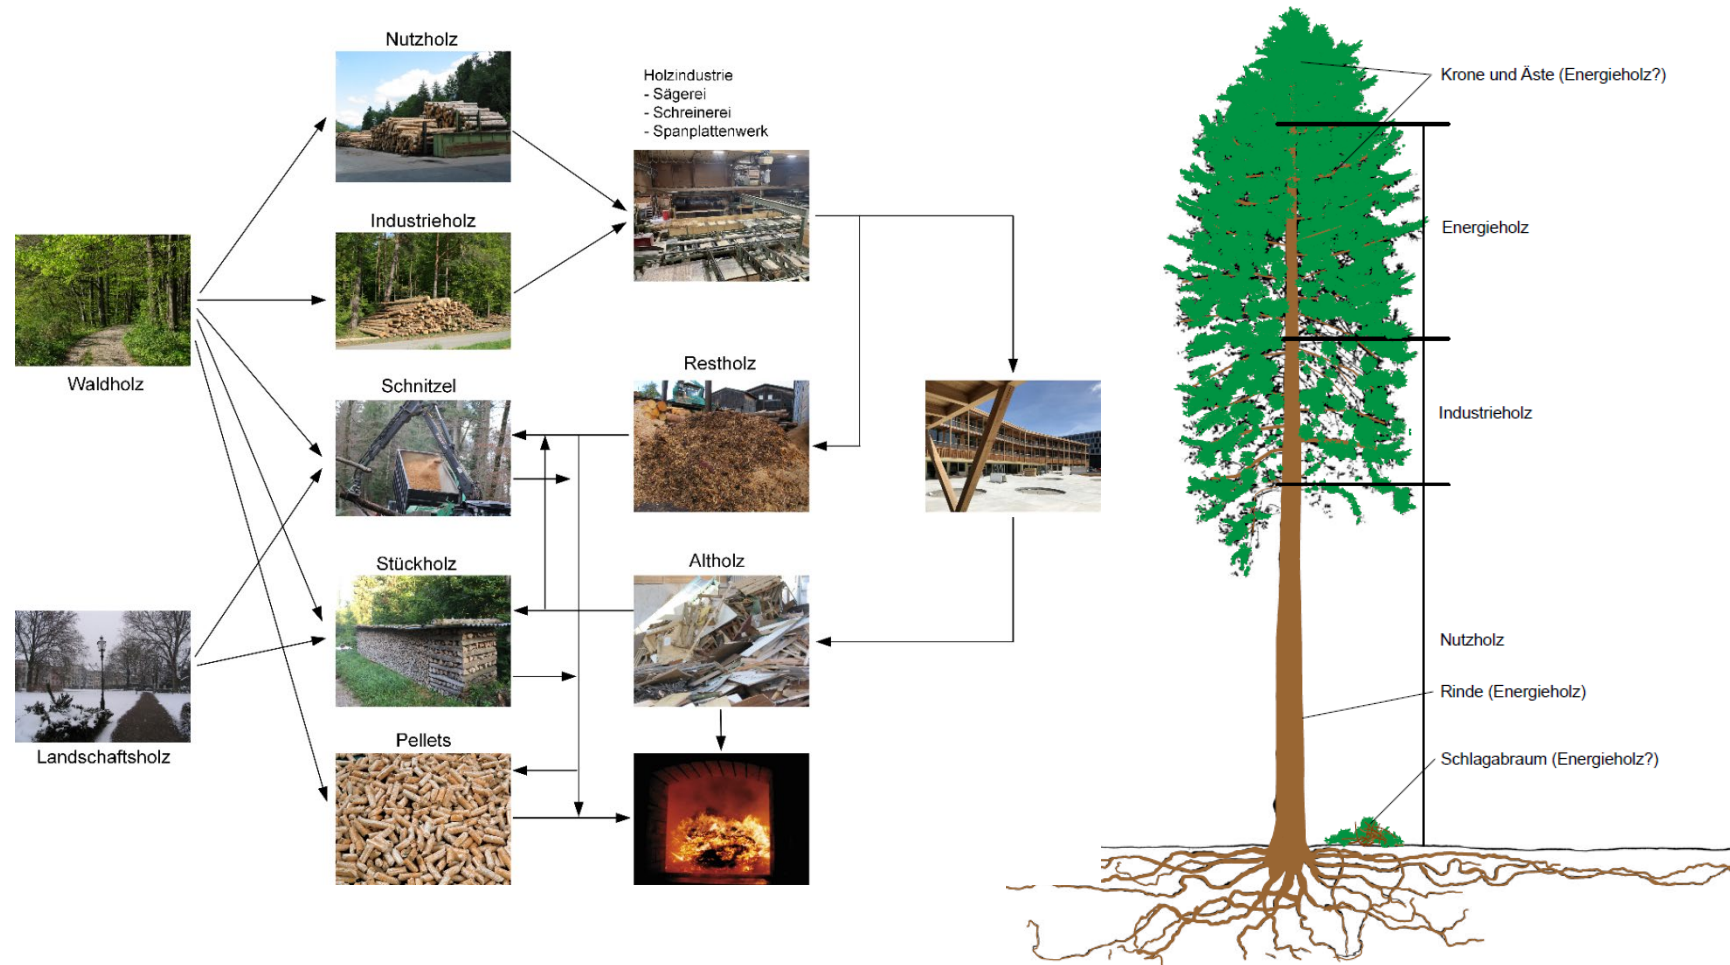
Nutzholz

Holzindustrie
- Sägerei
- Schreinerei
- Spanplattenwerk

Industrieholz

Waldholz

Restholz

Schnitzel

Stückholz

Altholz

Landschaftsholz

Pellets

Krone und Äste (Energieholz?)

Energieholz

Industrieholz

Nutzholz

Rinde (Energieholz)

Schlagabraum (Energieholz?)